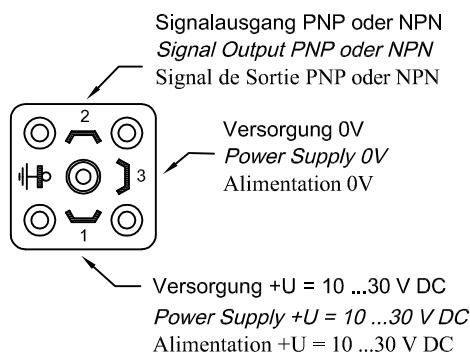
Signalausgang PNP oder NPN
Signal Output PNP oder NPN
Signal de Sortie PNP oder NPN

2

3

1

Versorgung 0V
Power Supply 0V
Alimentation 0V

Versorgung +U = 10 ...30 V DC
Power Supply +U = 10 ...30 V DC
Alimentation +U = 10 ...30 V DC